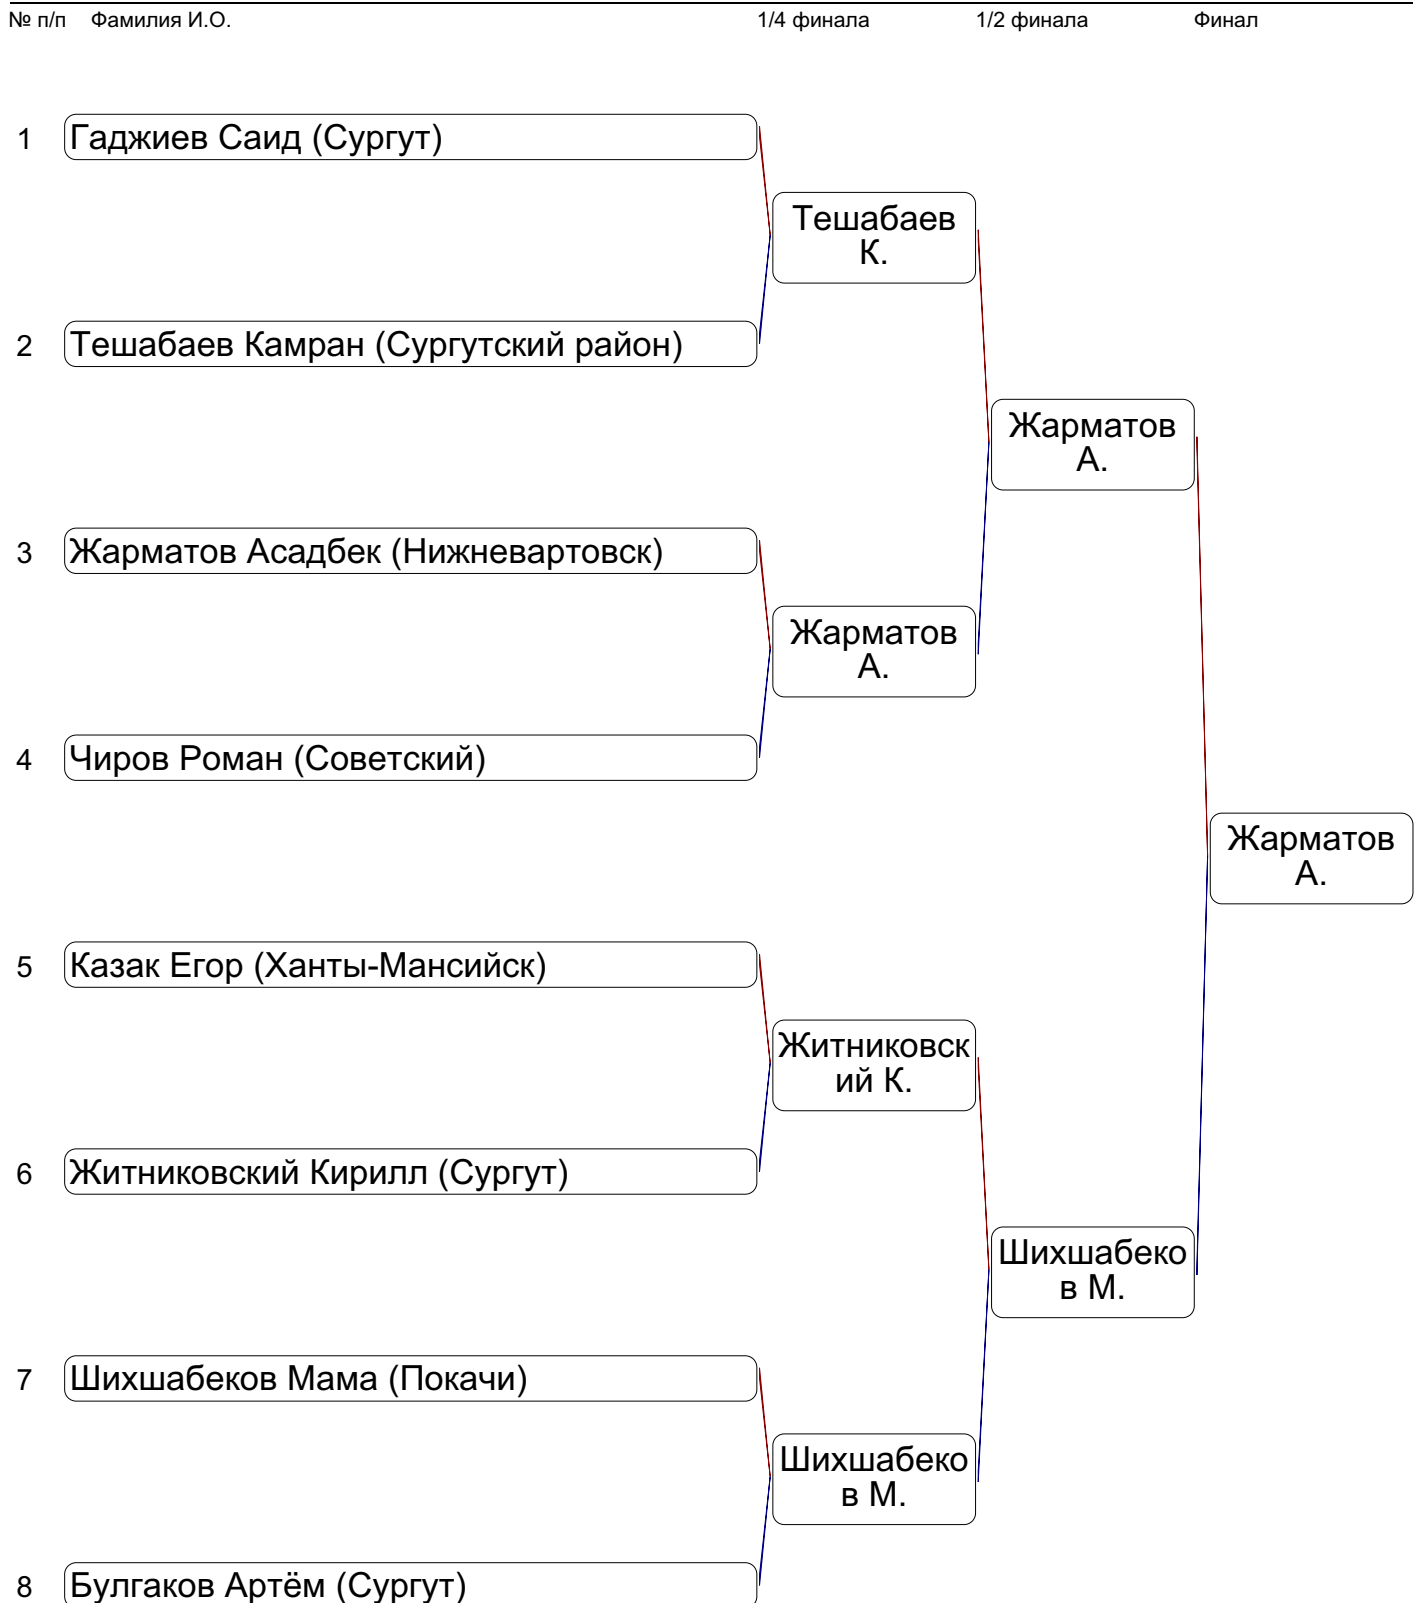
№ п/п Фамилия И.О. 1/4 финала 1/2 финала Финал

1 Гаджиев Саид (Сургут)

Тешабаев К.

2 Тешабаев Камран (Сургутский район)

Жарматов А.

3 Жарматов Асадбек (Нижневартовск)

Жарматов А.

4 Чиров Роман (Советский)

Жарматов А.

5 Казак Егор (Ханты-Мансийск)

Житниковский К.

6 Житниковский Кирилл (Сургут)

Шихшабеков М.

7 Шихшабеков Мама (Покачи)

Шихшабеков М.

8 Булгаков Артём (Сургут)